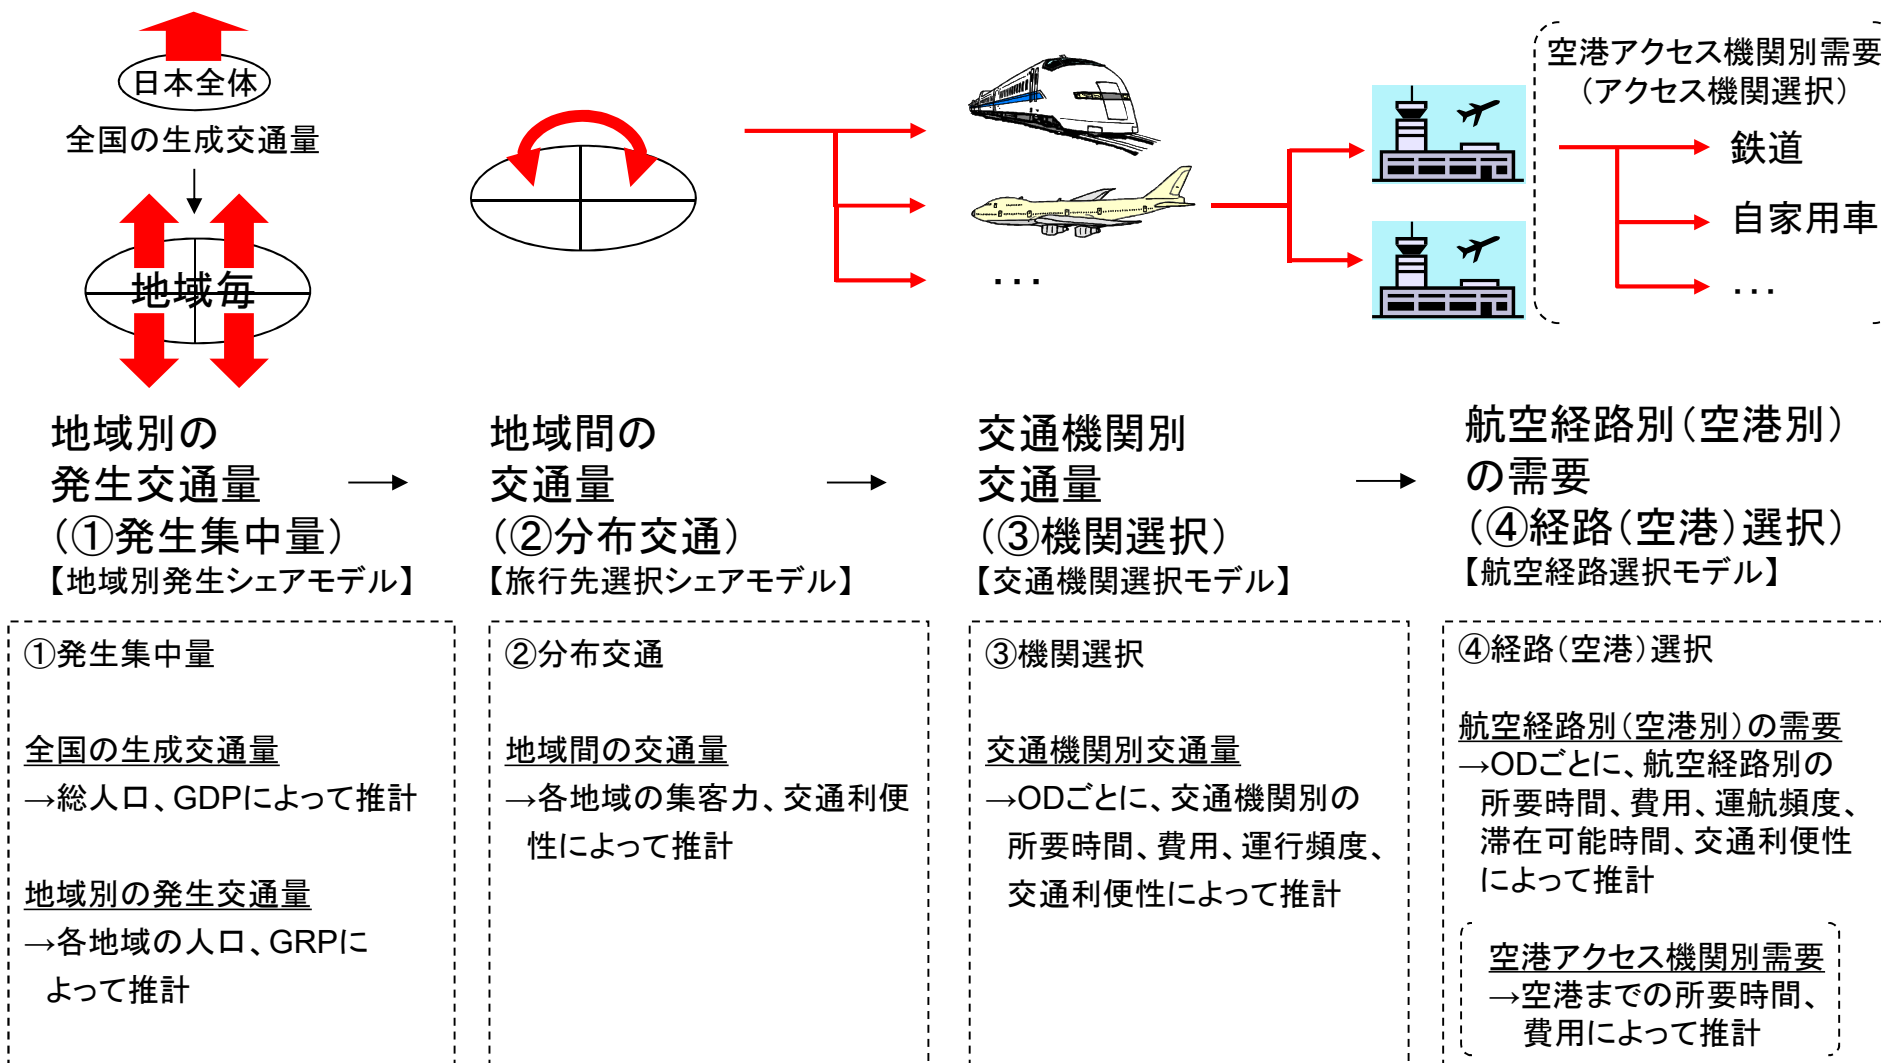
日本全体

全国の生成交通量

地域毎

・・・

空港アクセス機関別需要
（アクセス機関選択）

鉄道

自家用車

・・・

地域別の
発生交通量
（①発生集中量）
【地域別発生シェアモデル】

→

地域間の
交通量
（②分布交通）
【旅行先選択シェアモデル】

→

交通機関別
交通量
（③機関選択）
【交通機関選択モデル】

→

航空経路別（空港別）
の需要
（④経路（空港）選択）
【航空経路選択モデル】

①発生集中量

全国の生成交通量
→総人口、GDPによって推計

地域別の発生交通量
→各地域の人口、GRPによって推計

②分布交通

地域間の交通量
→各地域の集客力、交通利便性によって推計

③機関選択

交通機関別交通量
→ODごとに、交通機関別の所要時間、費用、運行頻度、交通利便性によって推計

④経路（空港）選択

航空経路別（空港別）の需要
→ODごとに、航空経路別の所要時間、費用、運航頻度、滞在可能時間、交通利便性によって推計

空港アクセス機関別需要
→空港までの所要時間、費用によって推計